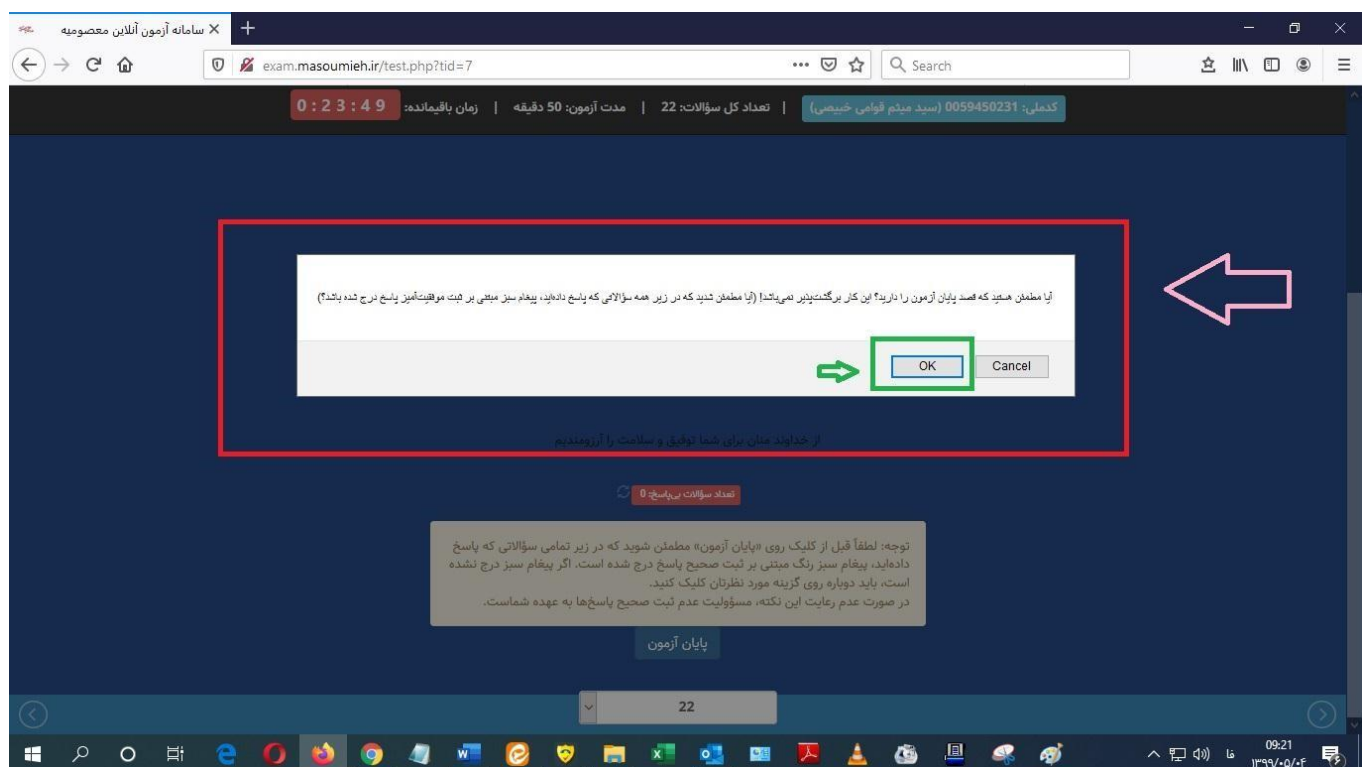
سامانه آزمون آنلاین معصومیه

exam.masoumieh.ir/test.php?tid=7

Search

کدملی: 0059450231 (سید میثم قوامی خبیصی) | تعداد کل سؤالات: 22 | مدت آزمون: 50 دقیقه | زمان باقیمانده: 0:23:49

آیا مطمئن هستید که قصد پایان آزمون را دارید؟ این کار برگشت‌پذیر نمی‌باشد! (آیا مطمئن شدید که در زیر همه سؤالاتی که پاسخ داده‌اید، پیغام سبز مبنی بر ثبت موفقیت‌آمیز پاسخ درج شده باشد؟)

OK Cancel

از خداوند منان برای شما توفیق و سلامت را آرزومندیم

تعداد سؤالات بی‌پاسخ: 0

توجه: لطفاً قبل از کلیک روی «پایان آزمون» مطمئن شوید که در زیر تمامی سؤالاتی که پاسخ داده‌اید، پیغام سبز رنگ مبنی بر ثبت صحیح پاسخ درج شده است. اگر پیغام سبز درج نشده است، باید دوباره روی گزینه مورد نظرتان کلیک کنید.
در صورت عدم رعایت این نکته، مسؤولیت عدم ثبت صحیح پاسخ‌ها به عهده شماست.

پایان آزمون

22

فا 09:21 ۱۳۹۹/۰۵/۰۴